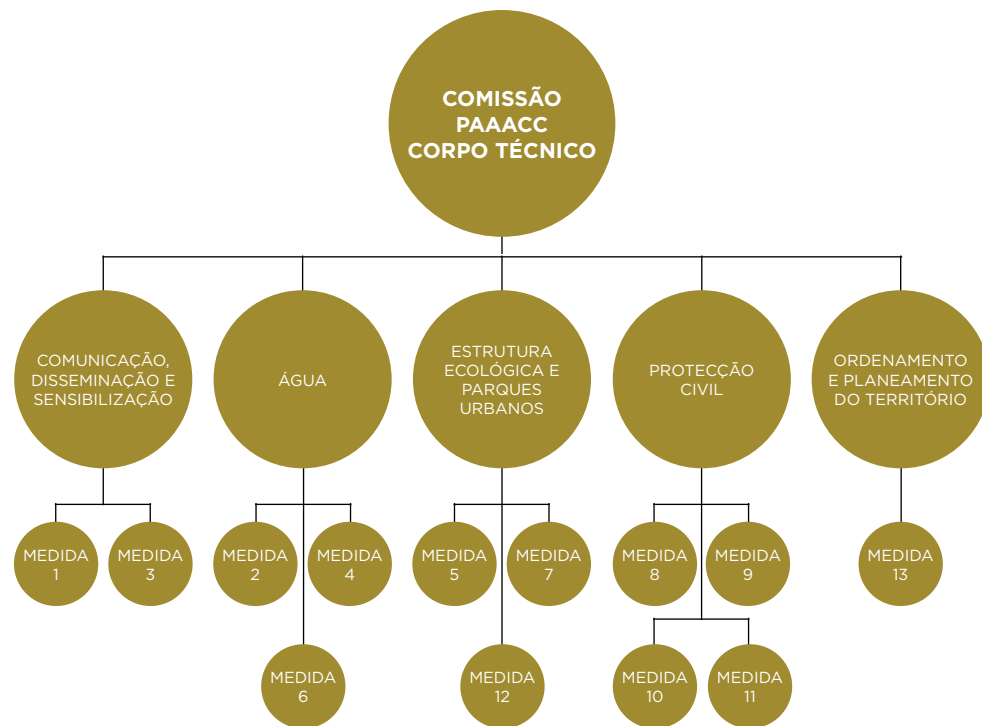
COMISSÃO
PAAACC
CORPO TÉCNICO

COMUNICAÇÃO, DISSEMINAÇÃO E SENSIBILIZAÇÃO

MEDIDA 1

MEDIDA 3

ÁGUA

MEDIDA 2

MEDIDA 4

MEDIDA 6

ESTRUTURA ECOLÓGICA E PARQUES URBANOS

MEDIDA 5

MEDIDA 7

MEDIDA 12

PROTECÇÃO CIVIL

MEDIDA 8

MEDIDA 9

MEDIDA 10

MEDIDA 11

ORDENAMENTO E PLANEAMENTO DO TERRITÓRIO

MEDIDA 13